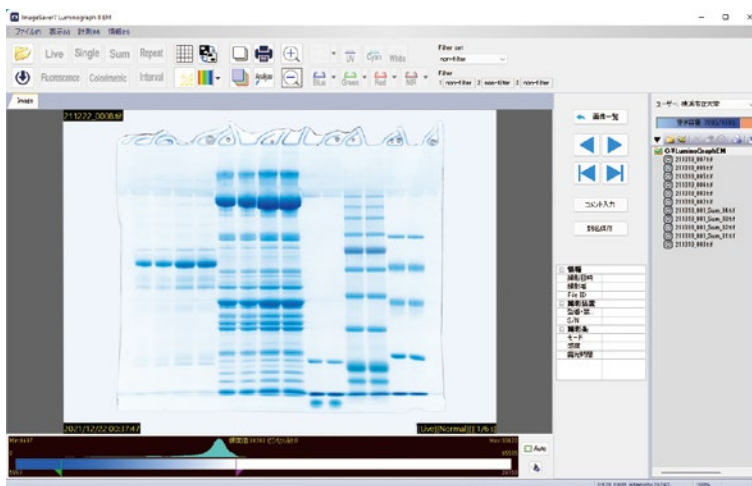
ImageSaver7 Luminograph II EM

ファイル(F) 表示(V) 計測(M) 情報(I)

Live Single Sum Repeat

Fluorescence Colorimetric Interval

UV Cyan White

Blue Green Red NIR

Filter set
non-filter

Filter
1 non-filter 2 non-filter 3 non-filter

Image

211222_0008.tif

2021/12/22 00:37:47

Live[Normal] 1/6 s

画像一覧

コメント入力

部分保存

情報
撮影日時
撮影者
File ID
撮影装置
型番・管
S/N
撮影条件
モード
感度
露光時間

Auto

ユーザー 横浜市立大学

C:¥LuminoGraphEM
211222_007.tif
211222_006.tif
211222_005.tif
211222_004.tif
211222_003.tif
211222_002.tif
211222_001_Sum_36.tif
211222_001_Sum_35.tif
211222_001_Sum_32.tif
211222_001_Sum_31.tif
211222_001.tif